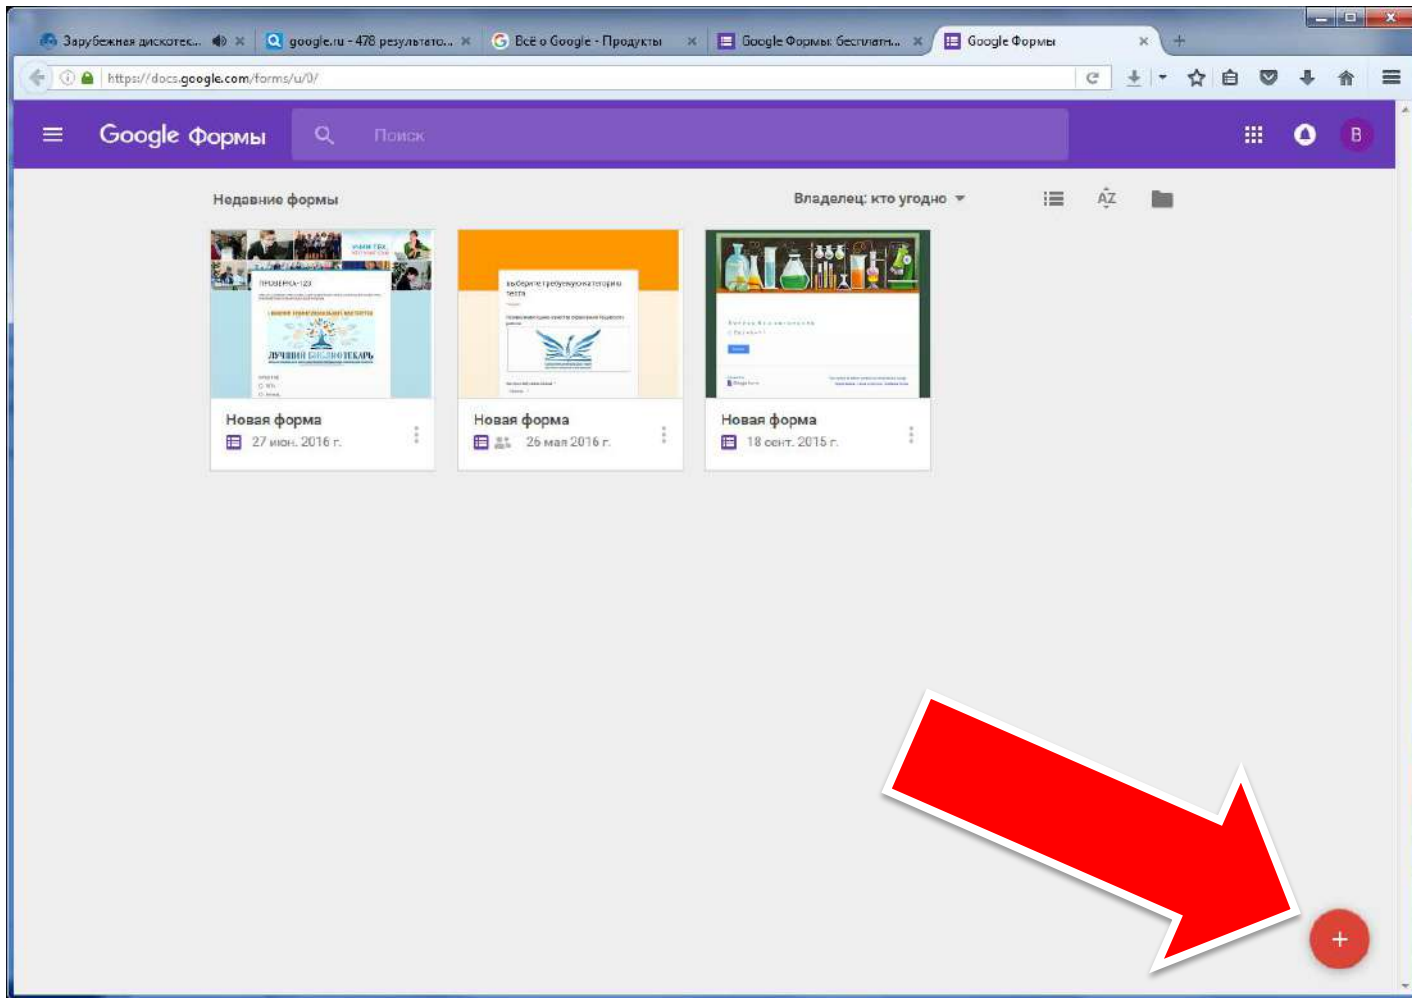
Зарубежная дискотек... × google.ru - 478 результато... × Всё о Google - Продукты × Google Формы: бесплатн... × Google Формы ×

https://docs.google.com/forms/u/0/

Google Формы

Поиск

B

Недавние формы

Владелец: кто угодно

Новая форма
27 июн. 2016 г.

Новая форма
26 мая 2016 г.

Новая форма
18 сент. 2015 г.

+